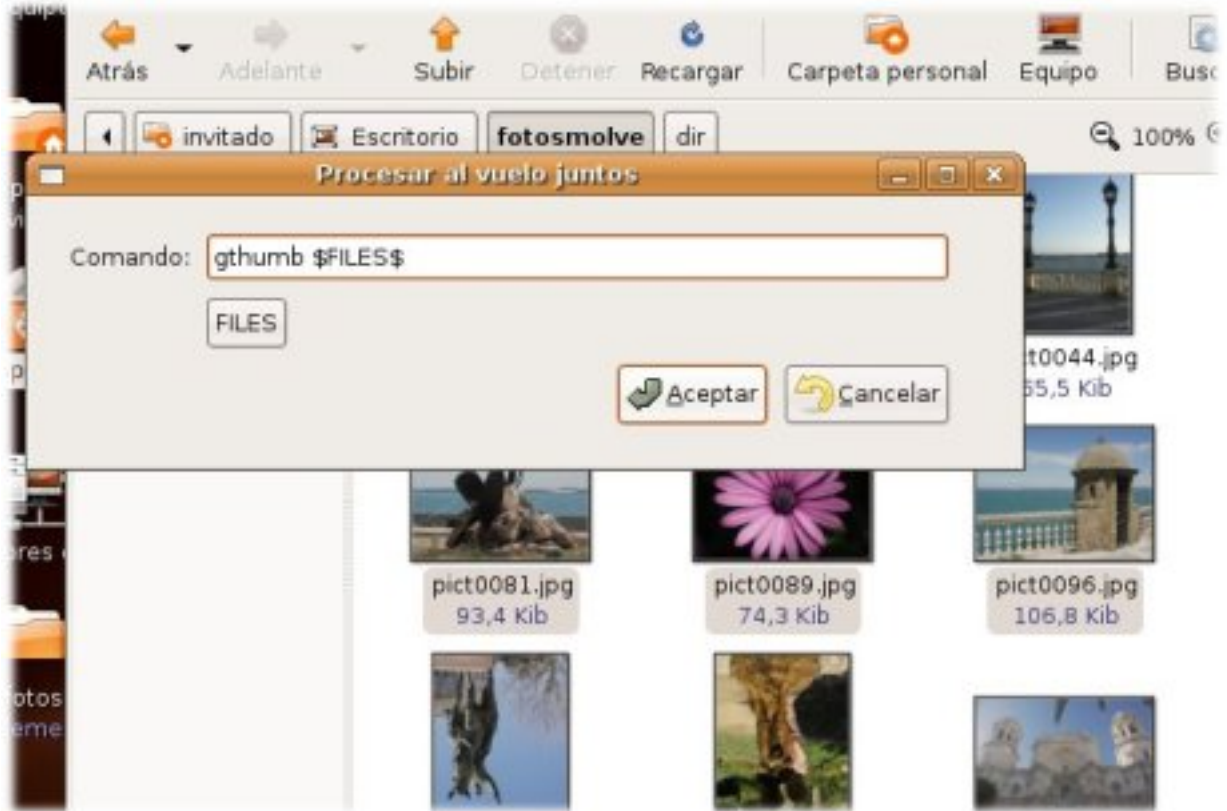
equipo

Atrás Adelante Subir Detener Recargar Carpeta personal Equipo Busc

invitado Escritorio fotosmolve dir 100%

Procesar al vuelo juntos

Comando: gthumb $FILES$

FILES

Aceptar Cancelar

t0044.jpg
55,5 Kib

pict0081.jpg
93,4 Kib

pict0089.jpg
74,3 Kib

pict0096.jpg
106,8 Kib

p

p

ores

otos
eme